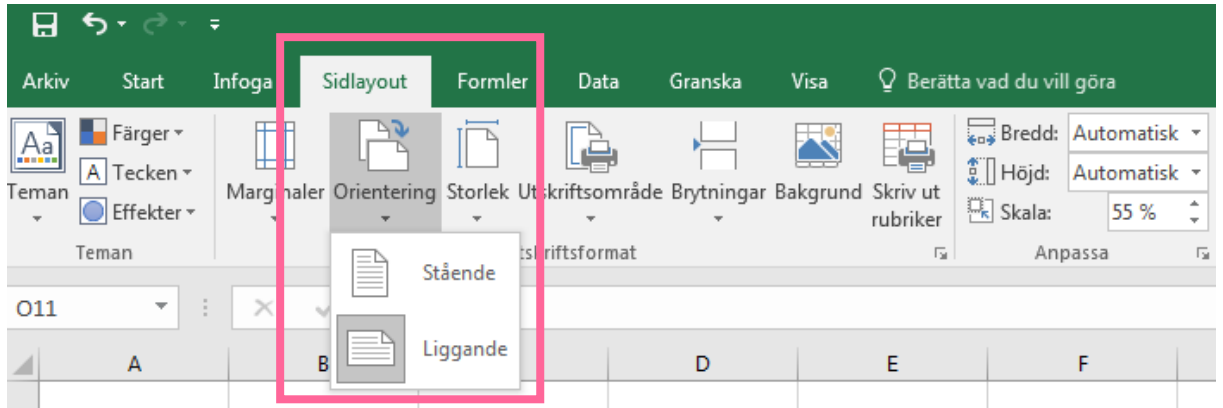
Arkiv Start Infoga Sidlayout Formler Data Granska Visa Berätta vad du vill göra

Aa Teman Färger Tecken Effekter Teman

Marginaler Orientering Storlek Utskriftsområde Brytningar Bakgrund Skriv ut rubriker

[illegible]tskriftsformat

Stående

Liggande

Bredd: Automatisk
Höjd: Automatisk
Skala: 55 %
Anpassa

O11

A B D E F